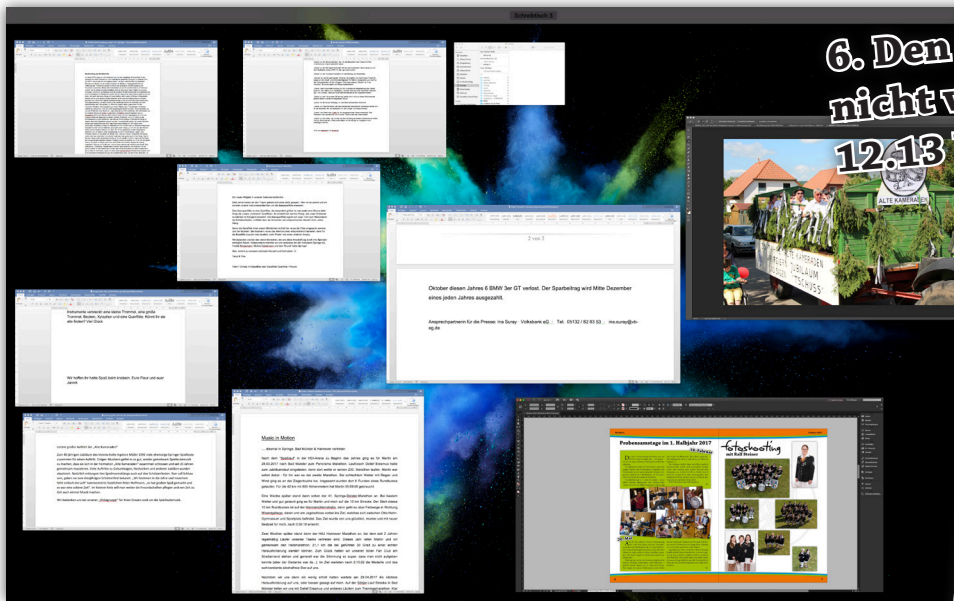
Schreibtisch 1

6. Den
nicht v
12.13

ALTE KAMERADEN

2 von 3

Oktober diesen Jahres 6 BMW 3er GT verlost. Der Sparbeitrag wird Mitte Dezember eines jeden Jahres ausgezahlt.

Ansprechpartnerin für die Presse: Ina Suray · Volksbank eG · Tel.: 05132 / 82 93 53 · ina.suray@vb-eg.de

Instrumente verstecken sich: eine kleine Trommel, eine große Trommel, Becken, Xylophon und eine Querflöte. Könnt ihr sie alle finden? Viel Spaß

Wir hoffen ihr hattet Spaß beim knobeln. Eure Fleur und euer Jannik

Music in Motion

Probensamstage im 1. Halbjahr 2017

Fotoshooting mit Ralf Steiner